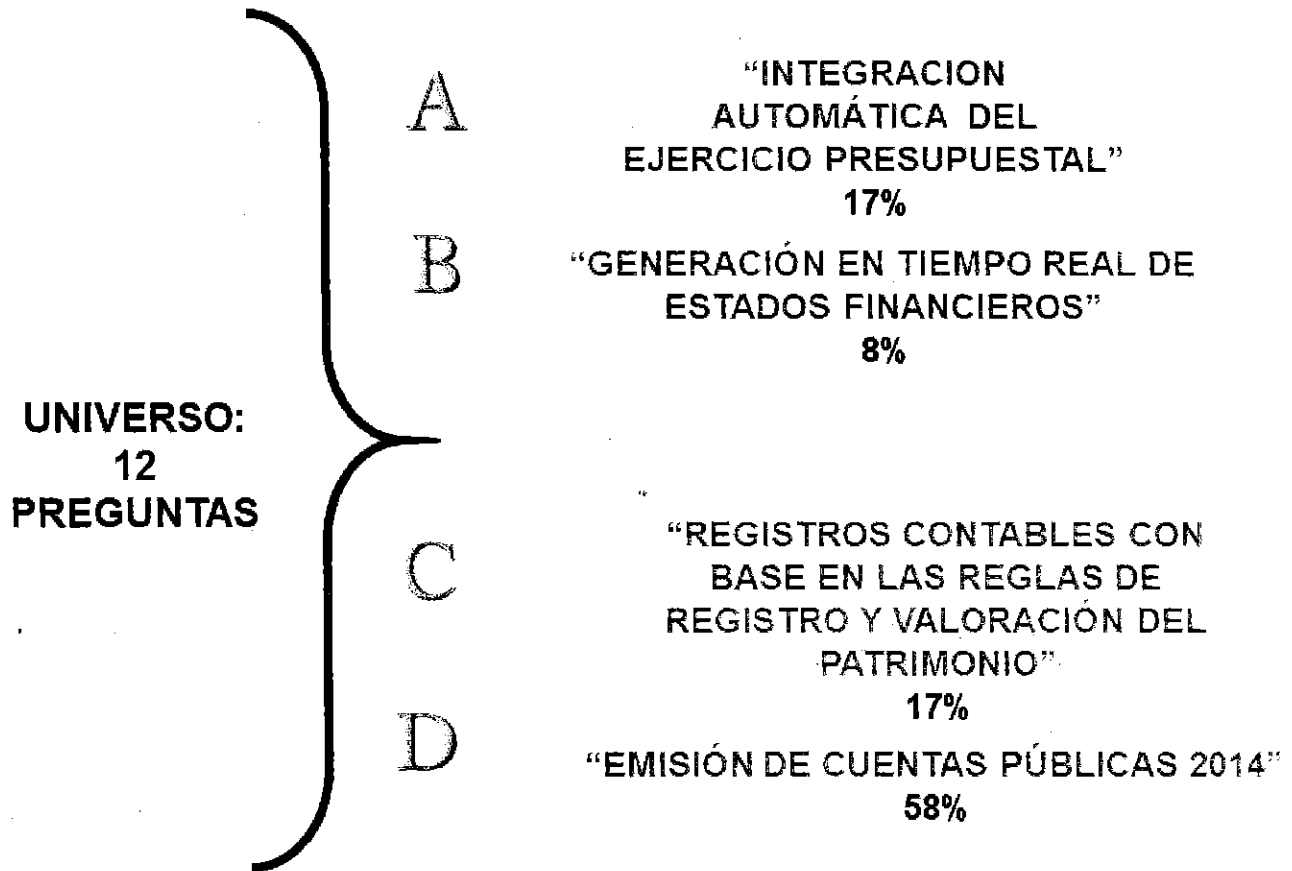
UNIVERSO:
12
PREGUNTAS

A
"INTEGRACION AUTOMÁTICA DEL EJERCICIO PRESUPUESTAL"
17%

B
"GENERACIÓN EN TIEMPO REAL DE ESTADOS FINANCIEROS"
8%

C
"REGISTROS CONTABLES CON BASE EN LAS REGLAS DE REGISTRO Y VALORACIÓN DEL PATRIMONIO"
17%

D
"EMISIÓN DE CUENTAS PÚBLICAS 2014"
58%